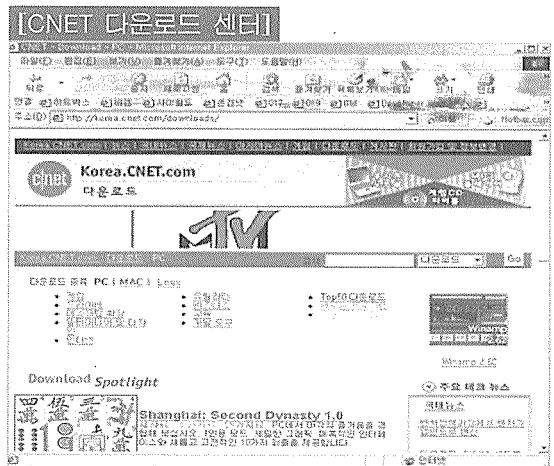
[CNET 다운로드 센터]

CNET - Download - PC - Microsoft Internet Explorer

파일(F) 편집(E) 보기(V) 즐겨찾기(A) 도구(T) 도움말(H)

주소(D) http://korea.cnet.com/downloads/

Korea.CNET.com

다운로드

Go

다운로드 종류 PC | MAC | Linux

Top50 다운로드

Winamp 소개

Download Spotlight

Shanghai: Second Dynasty 1.0

주요 테크 뉴스

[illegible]